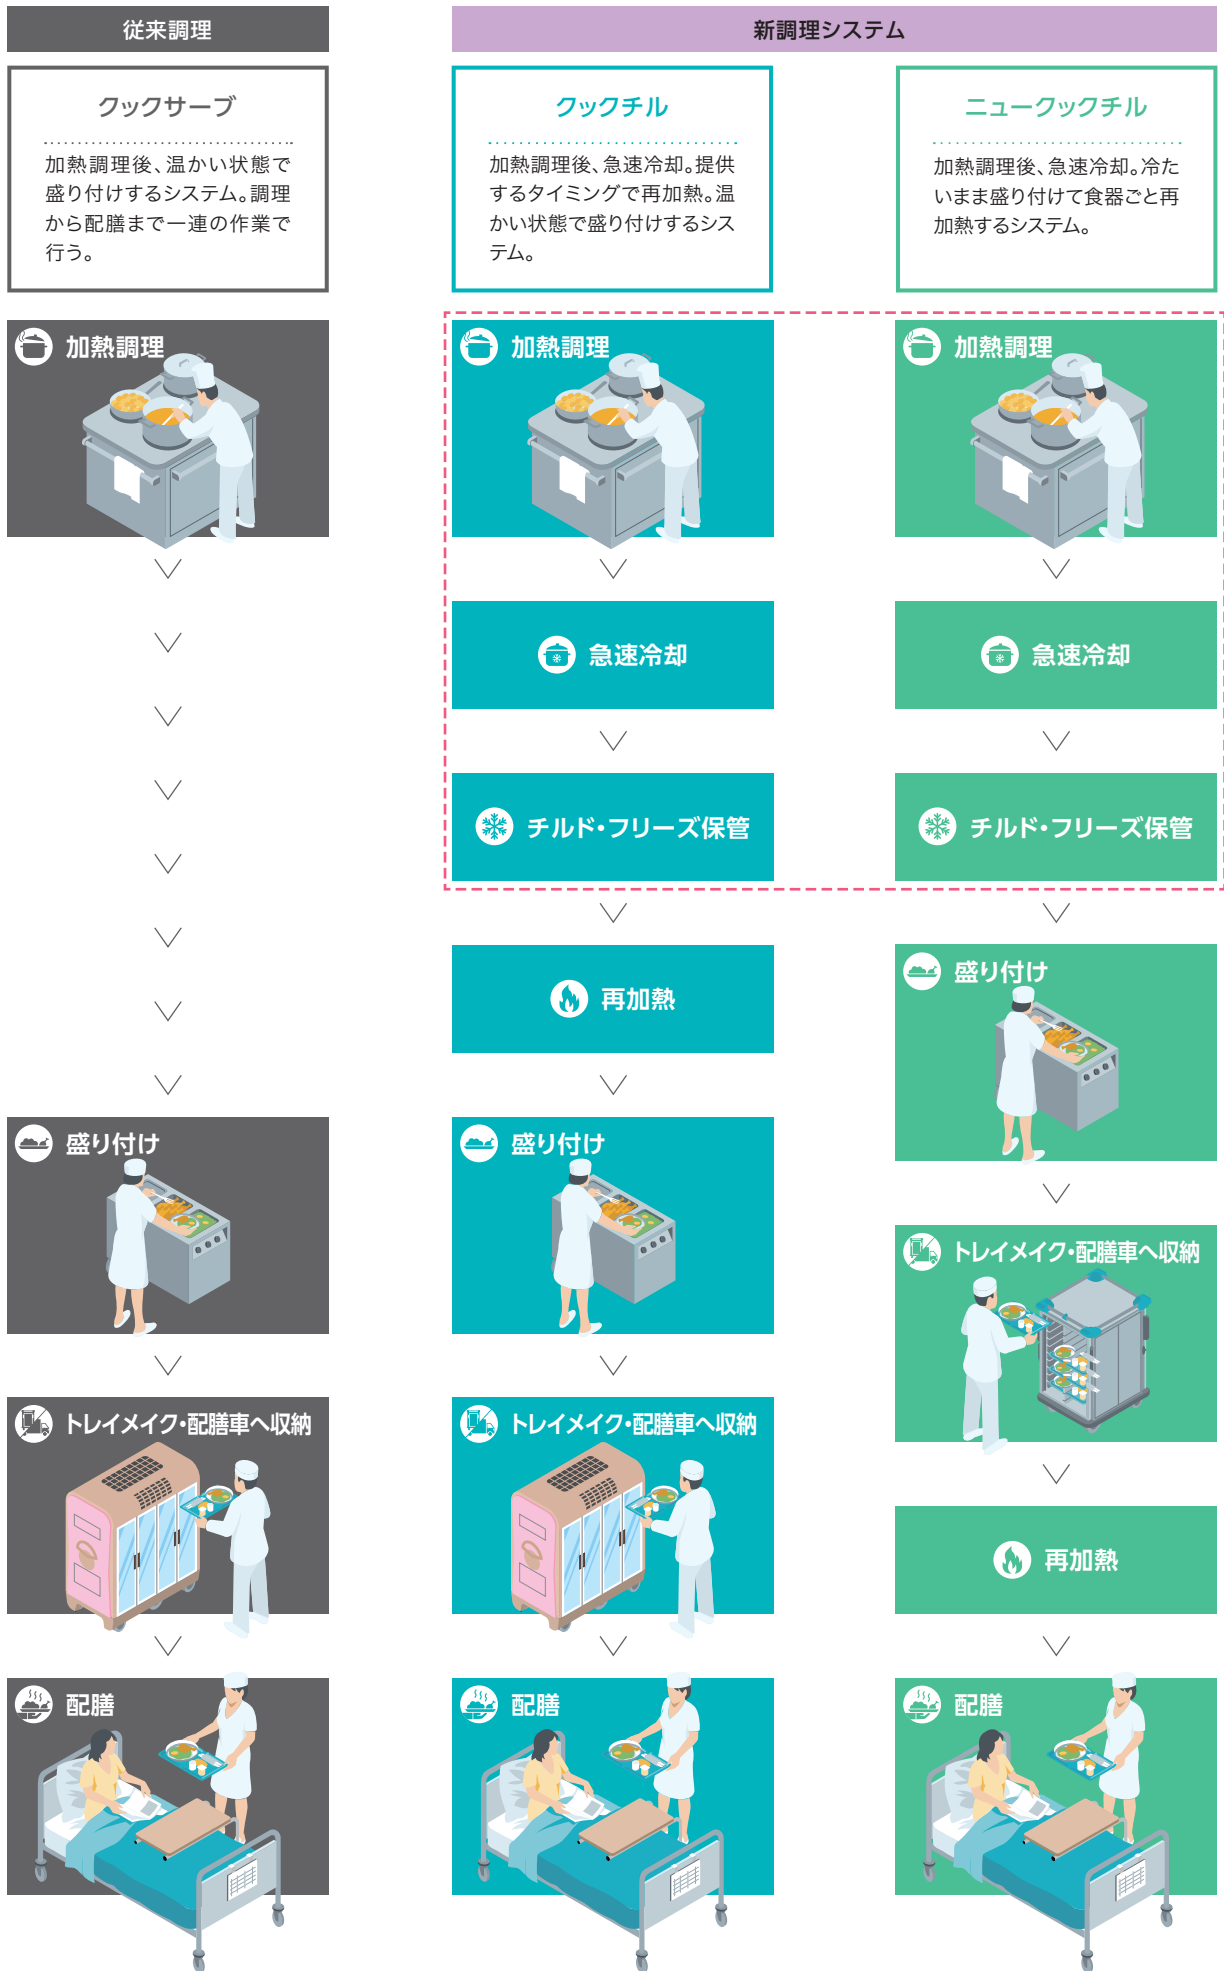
従来調理

新調理システム

クックサーブ

加熱調理後、温かい状態で盛り付けするシステム。調理から配膳まで一連の作業で行う。

クックチル

加熱調理後、急速冷却。提供するタイミングで再加熱。温かい状態で盛り付けするシステム。

ニュークックチル

加熱調理後、急速冷却。冷たいまま盛り付けて食器ごと再加熱するシステム。

加熱調理

盛り付け

トレイメイク・配膳車へ収納

配膳

加熱調理

急速冷却

チルド・フリーズ保管

再加熱

盛り付け

トレイメイク・配膳車へ収納

配膳

加熱調理

急速冷却

チルド・フリーズ保管

盛り付け

トレイメイク・配膳車へ収納

再加熱

配膳